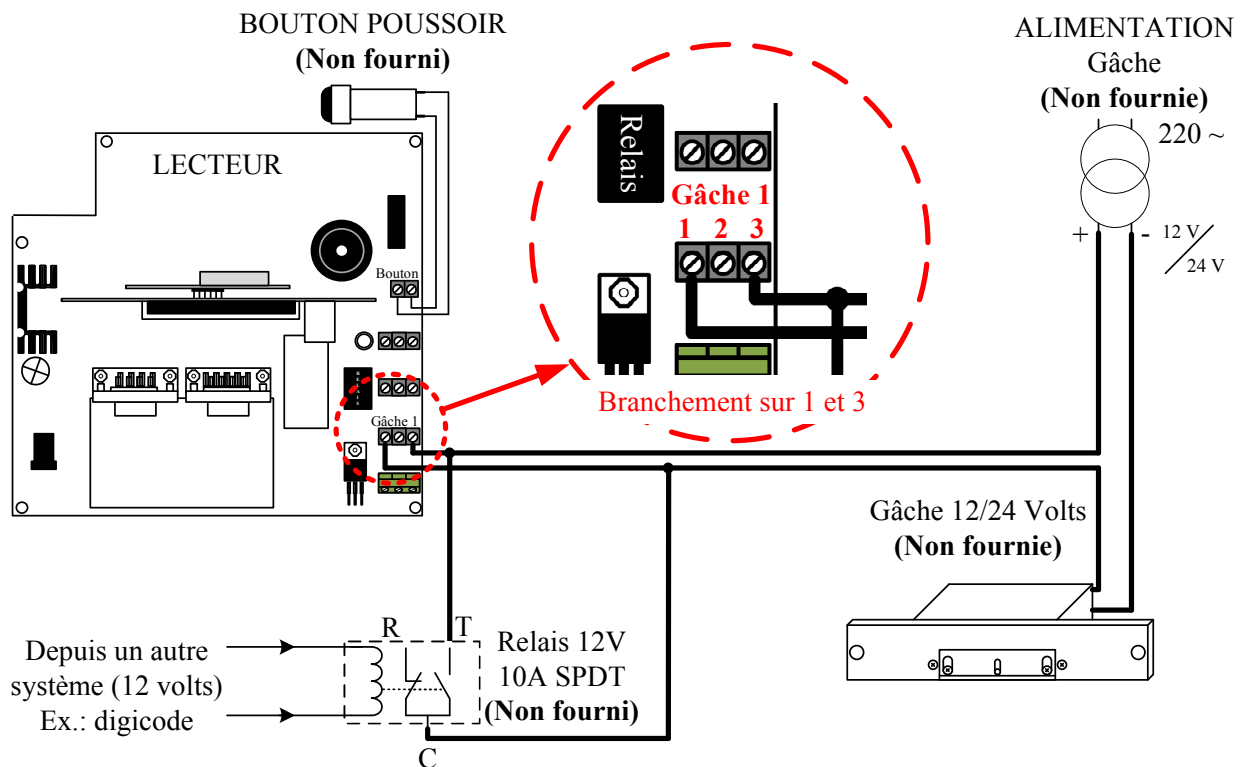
BOUTON POUSSOIR
**(Non fourni)**

ALIMENTATION
Gâche
**(Non fournie)**

220 ~

+ -

12 V / 24 V

LECTEUR

Bouton

Relais

Gâche 1

1 2 3

Branchement sur 1 et 3

Gâche 1

Gâche 12/24 Volts
**(Non fournie)**

Depuis un autre système (12 volts)
Ex.: digicode

R T

C

Relais 12V
10A SPDT
**(Non fourni)**